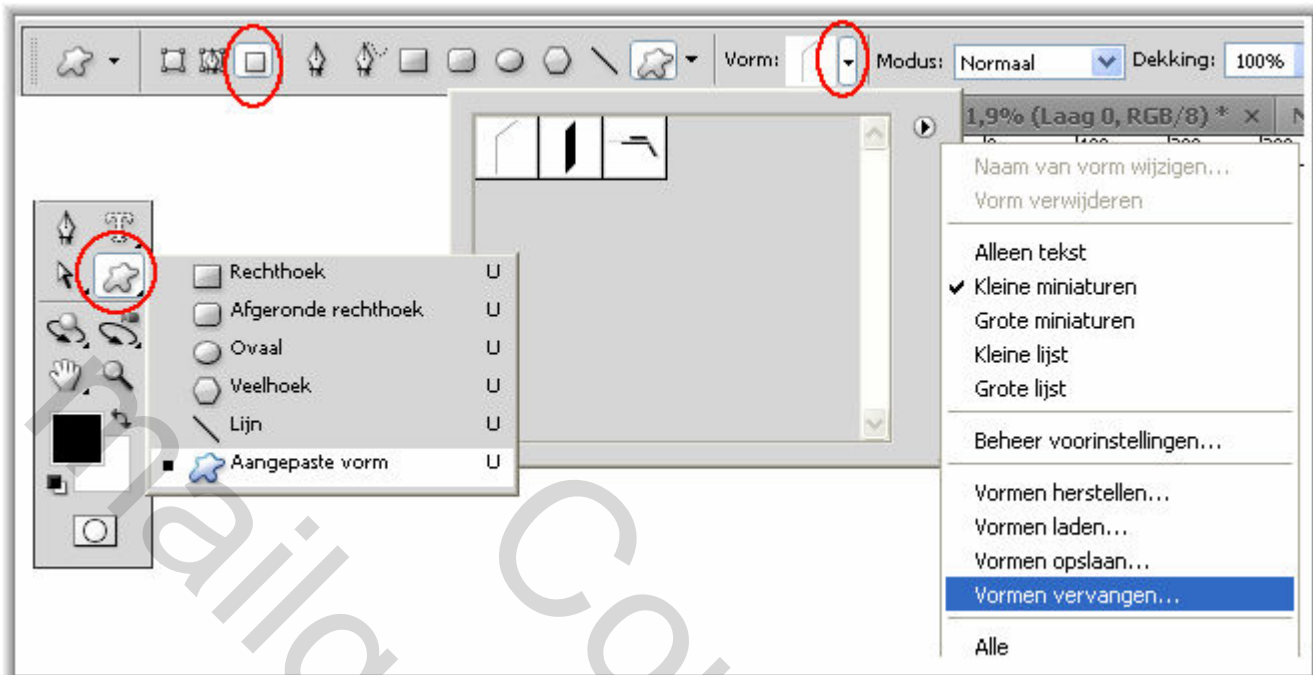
Vorm: Modus: Normaal Dekking: 100%

1,9% (Laag 0, RGB/8) * ×

Naam van vorm wijzigen...
Vorm verwijderen

Alleen tekst
✔ Kleine miniaturen
Grote miniaturen
Kleine lijst
Grote lijst

Beheer voorinstellingen...

Vormen herstellen...
Vormen laden...
Vormen opslaan...
Vormen vervangen...

Alle

Rechthoek U
Afgeronde rechthoek U
Ovaal U
Veelhoek U
Lijn U
Aangepaste vorm U

Maila Co